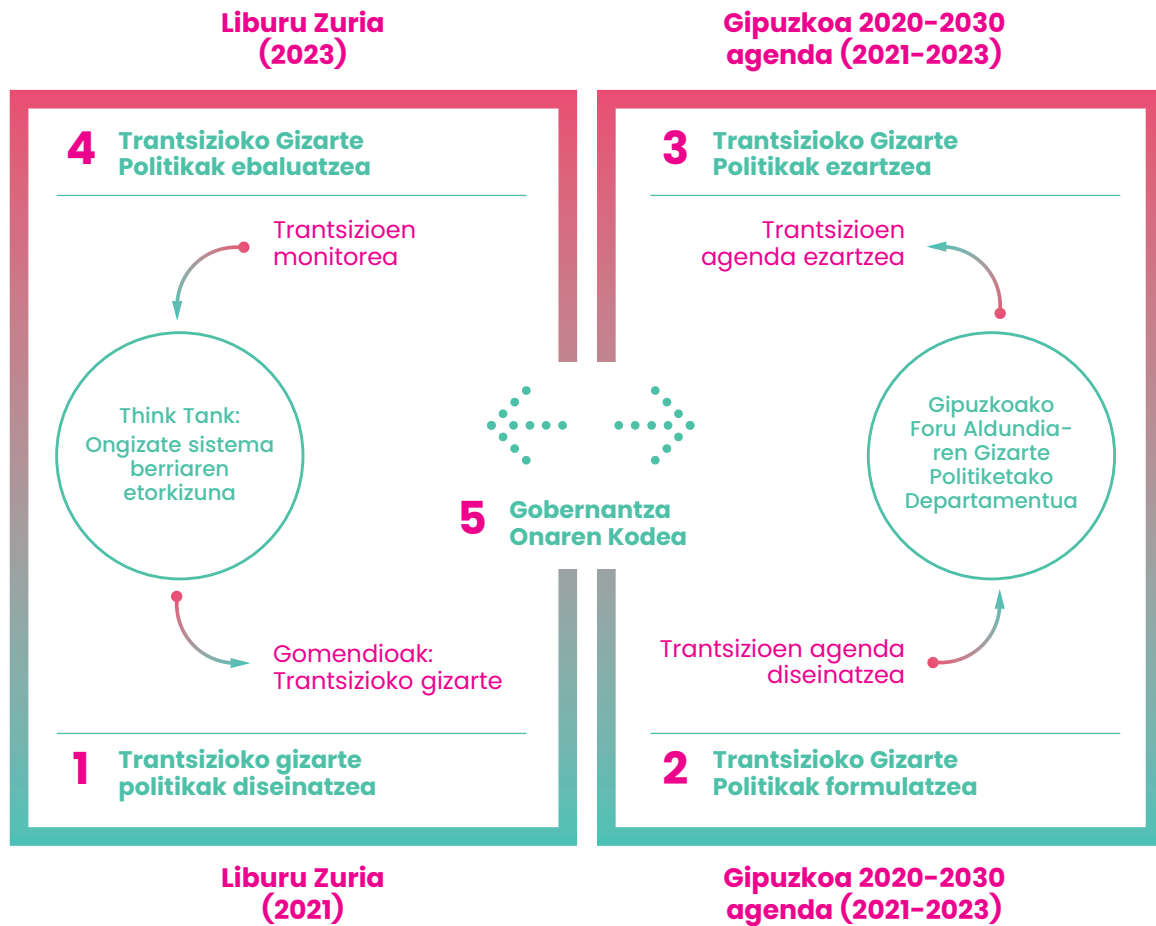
Liburu Zuria
(2023)

Gipuzkoa 2020-2030
agenda (2021-2023)

4 Trantsizioko Gizarte Politikak ebaluatzea

Trantsizioen monitorea

Think Tank:
Ongizate sistema berriaren etorkizuna

Gomendioak:
Trantsizioko gizarte

1 Trantsizioko gizarte politikak diseinatzea

3 Trantsizioko Gizarte Politikak ezartzea

Trantsizioen agenda ezartzea

Gipuzkoako Foru Aldundiaren Gizarte Politiketako Departamentua

Trantsizioen agenda diseinatzea

2 Trantsizioko Gizarte Politikak formulatzea

5 Gobernantza Onaren Kodea

Liburu Zuria
(2021)

Gipuzkoa 2020-2030
agenda (2021-2023)